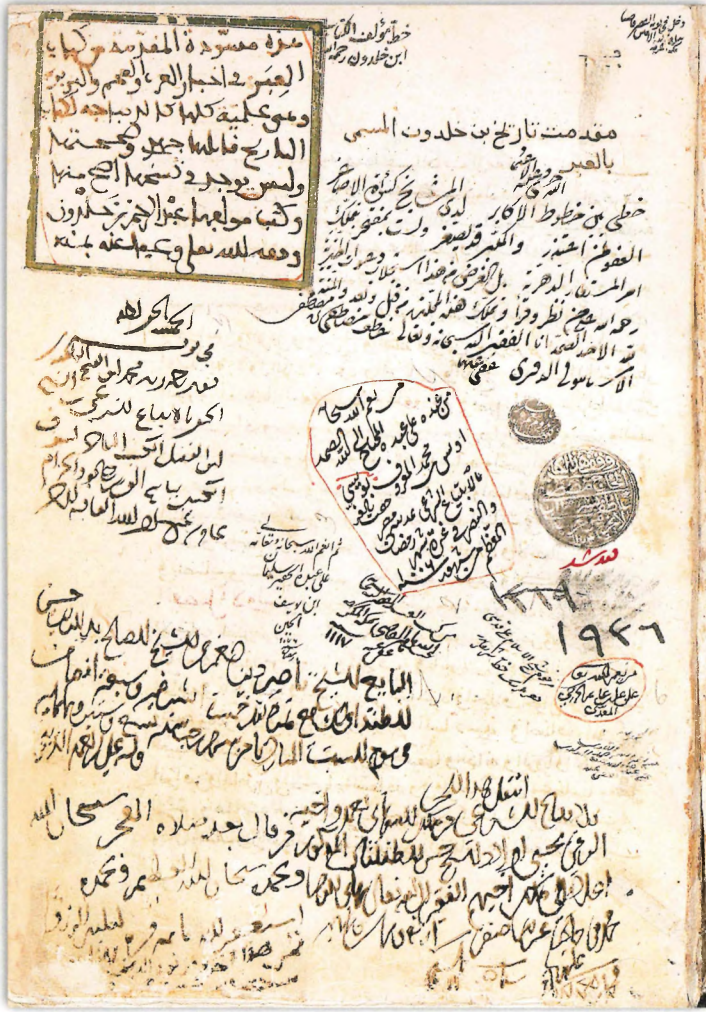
خط مؤلفه الكتاب
ابن خلدون رحمه الله

مقدمة مسودة المقدمة من كتاب العبر في أخبار العرب والعجم والبربر وهي غلطية كلها كان الرابع حيه لكتاب الطاريخ قابلها بحبوره وكتبه ولسن يوجد نسخة أصح منها وكتب مواليها عبد الرحمن بن خلدون وفقه الله

مقدمة تاريخ بن خلدون المسمى بالعبر

خطي بن خطوط الأكابر لدى الشيخ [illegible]
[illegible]
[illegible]
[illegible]

الحمد لله
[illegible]
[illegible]
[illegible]
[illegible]
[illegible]

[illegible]
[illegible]
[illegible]

١٩٤٦

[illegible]

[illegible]

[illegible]
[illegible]
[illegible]

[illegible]
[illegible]
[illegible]
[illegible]